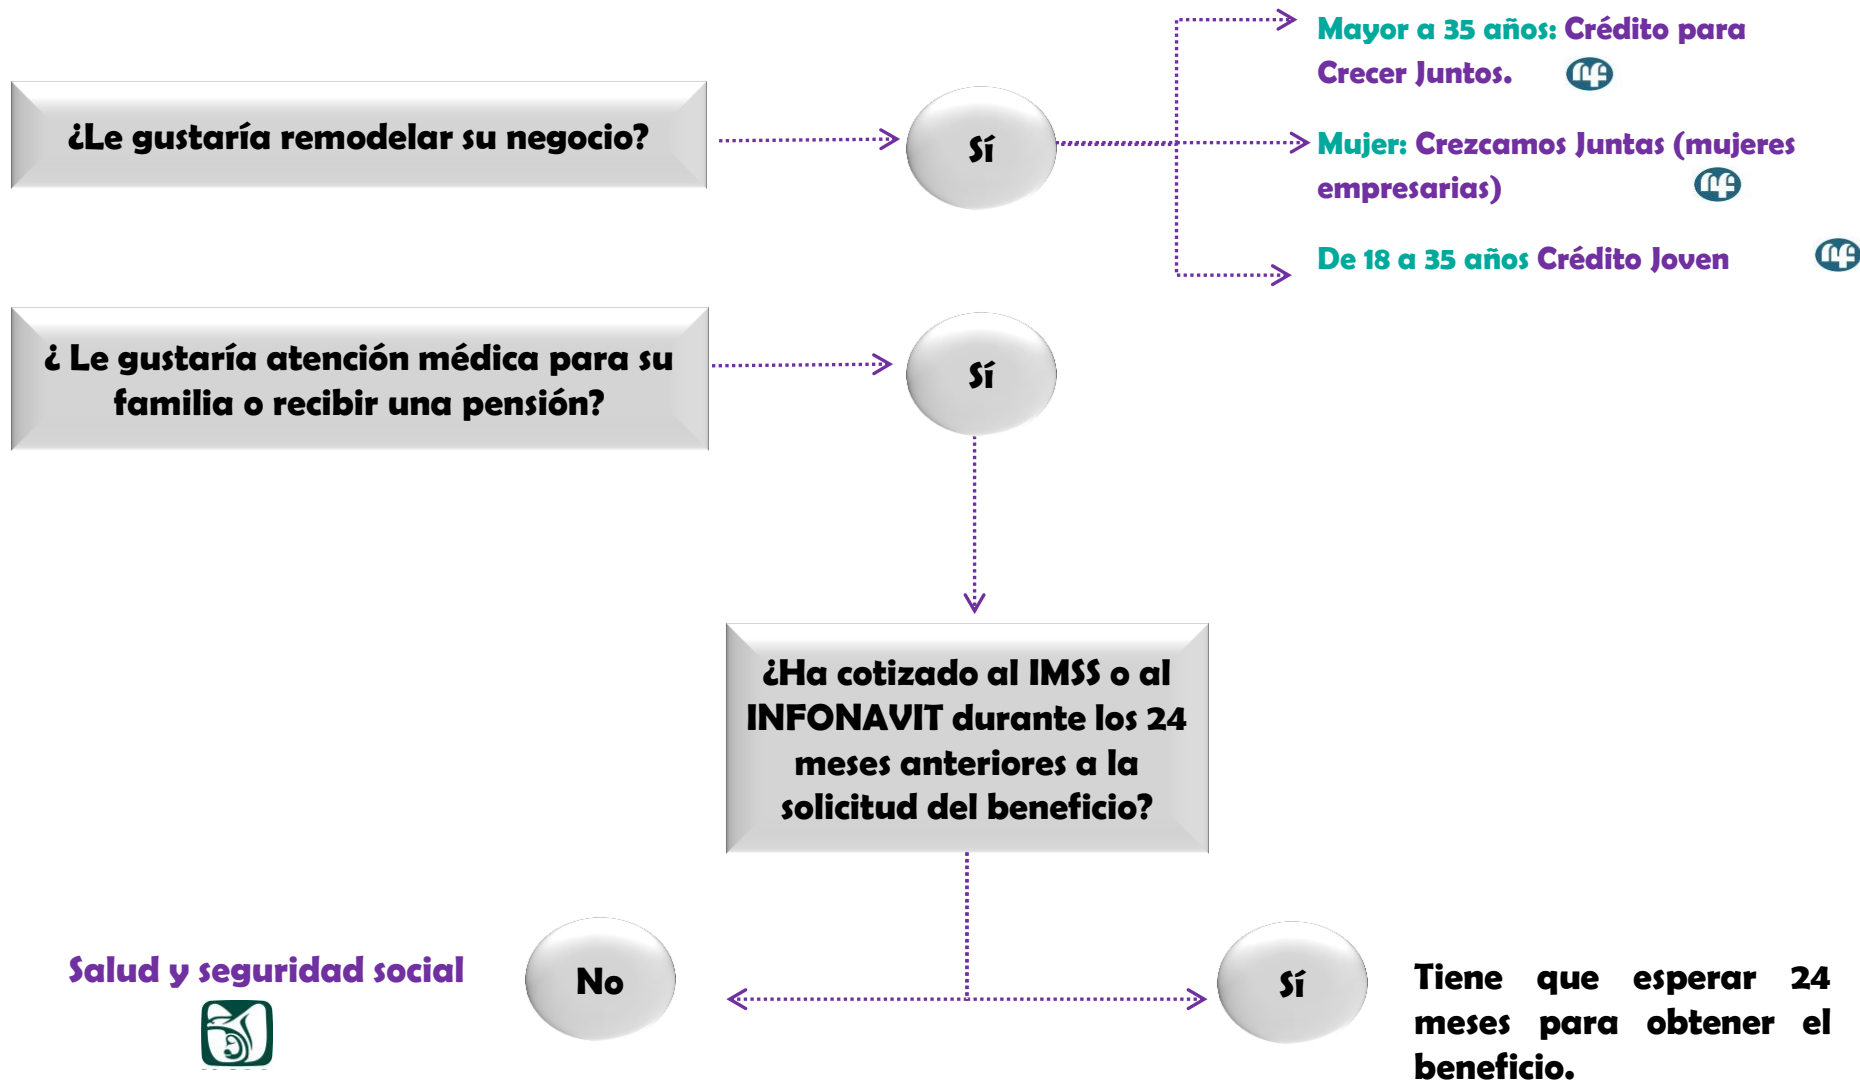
¿Le gustaría remodelar su negocio?

Sí

Mayor a 35 años: Crédito para Crecer Juntos.

Mujer: Crezcamos Juntas (mujeres empresarias)

De 18 a 35 años Crédito Joven

¿ Le gustaría atención médica para su familia o recibir una pensión?

Sí

¿Ha cotizado al IMSS o al INFONAVIT durante los 24 meses anteriores a la solicitud del beneficio?

Salud y seguridad social

No

Sí

Tiene que esperar 24 meses para obtener el beneficio.